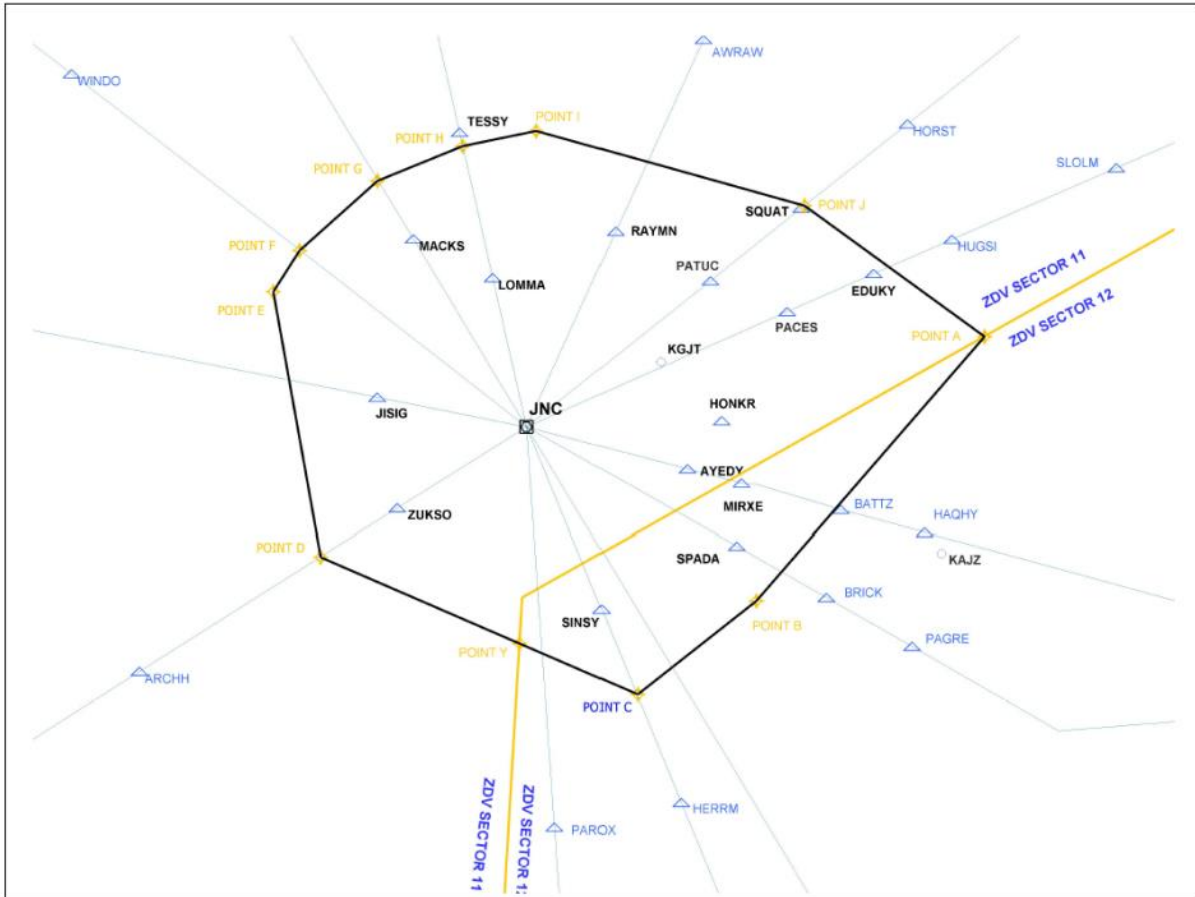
AWRAW
WINDO
TESSY
POINT I
POINT H
HORST
SLOLM
POINT G
SQUAT
POINT J
RAYMN
MACKS
HUGSI
POINT F
PATUC
LOMMA
EDUKY
ZDV SECTOR 11
POINT E
PACES
ZDV SECTOR 12
POINT A
KGJT
JNC
HONKR
JISIG
AYEDY
MIRXE
BATTZ
HAQHY
ZUKSO
KAJZ
POINT D
SPADA
BRICK
POINT B
SINSY
PAGRE
POINT Y
ARCHH
POINT C
ZDV SECTOR 11
ZDV SECTOR 12
HERRM
PAROX